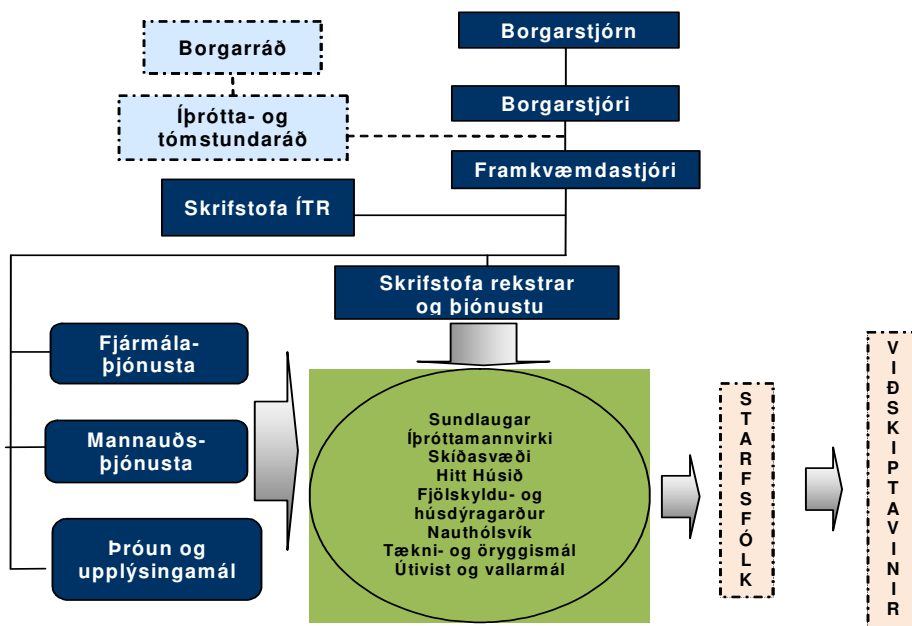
Borgarráð

Íþrótta- og tómstundaráð

Borgarstjórn

Borgarstjóri

Framkvæmdastjóri

Skrifstofa ÍTR

Skrifstofa rekstrar og þjónustu

Fjármálaþjónusta

Mannauðsþjónusta

Þróun og upplýsingamál

Sundlaugar
Íþróttamannvirki
Skíðasvæði
Hitt Húsið
Fjölskyldu- og húsdýragarður
Nauthólsvík
Tækni- og öryggismál
Útivist og vallarmál

STARFSFÓLK

VIÐSKIPTAVINIR